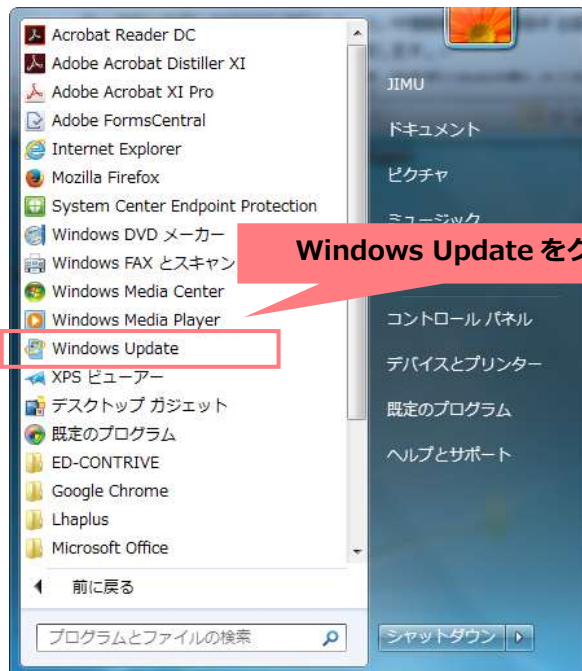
Acrobat Reader DC
Adobe Acrobat Distiller XI
Adobe Acrobat XI Pro
Adobe FormsCentral
Internet Explorer
Mozilla Firefox
System Center Endpoint Protection
Windows DVD メーカー
Windows FAX とスキャン
Windows Media Center
Windows Media Player
Windows Update
XPS ビューアー
デスクトップ ガジェット
既定のプログラム
ED-CONTRIVE
Google Chrome
Lhaplus
Microsoft Office

前に戻る

プログラムとファイルの検索

JIMU
ドキュメント
ピクチャ
ミュージック
Windows Update をク
コントロール パネル
デバイスとプリンター
既定のプログラム
ヘルプとサポート

シャットダウン